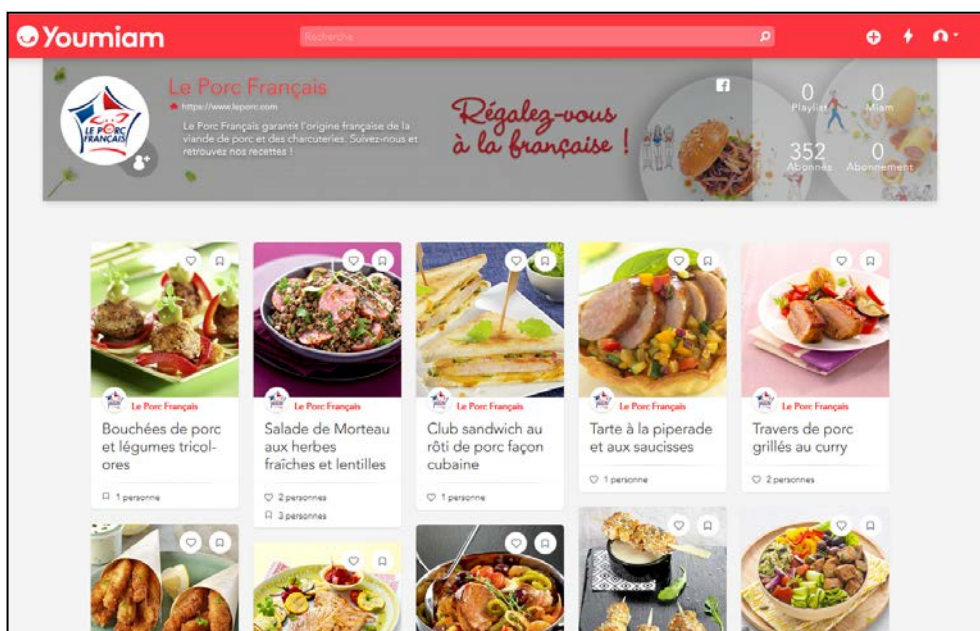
Youmiam

Recherche

LE PORC FRANÇAIS

Le Porc Français

https://www.leporc.com

Le Porc Français garantit l'origine française de la viande de porc et des charcuteries. Suivez-nous et retrouvez nos recettes !

Régalez-vous à la française !

0 Playlist

0 Miam

352 Abonnés

0 Abonnement

Le Porc Français

Bouchées de porc et légumes tricol-ores

1 personne

Le Porc Français

Salade de Morteau aux herbes fraîches et lentilles

2 personnes

3 personnes

Le Porc Français

Club sandwich au rôti de porc façon cubaine

1 personne

Le Porc Français

Tarte à la piperade et aux saucisses

1 personne

Le Porc Français

Travers de porc grillés au curry

2 personnes